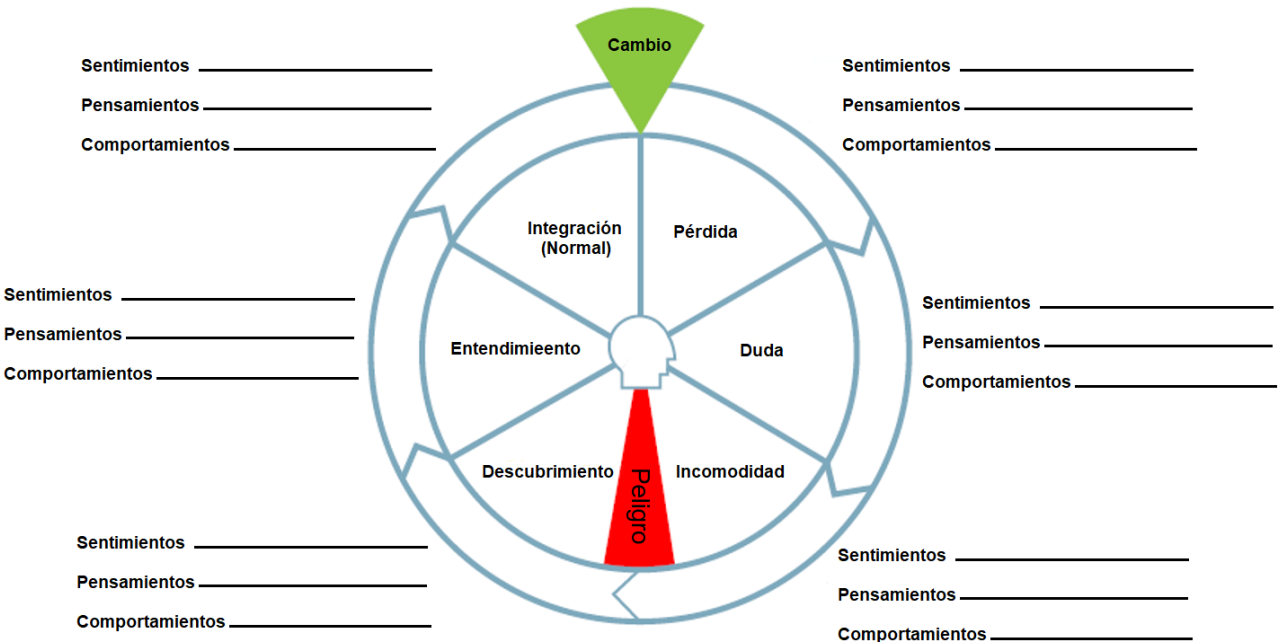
Cambio

Sentimientos ____________________
Pensamientos ____________________
Comportamientos ____________________

Sentimientos ____________________
Pensamientos ____________________
Comportamientos ____________________

Integración (Normal)

Pérdida

Sentimientos ____________________
Pensamientos ____________________
Comportamientos ____________________

Sentimientos ____________________
Pensamientos ____________________
Comportamientos ____________________

Entendimieento

Duda

Descubrimiento

Peligro

Incomodidad

Sentimientos ____________________
Pensamientos ____________________
Comportamientos ____________________

Sentimientos ____________________
Pensamientos ____________________
Comportamientos ____________________